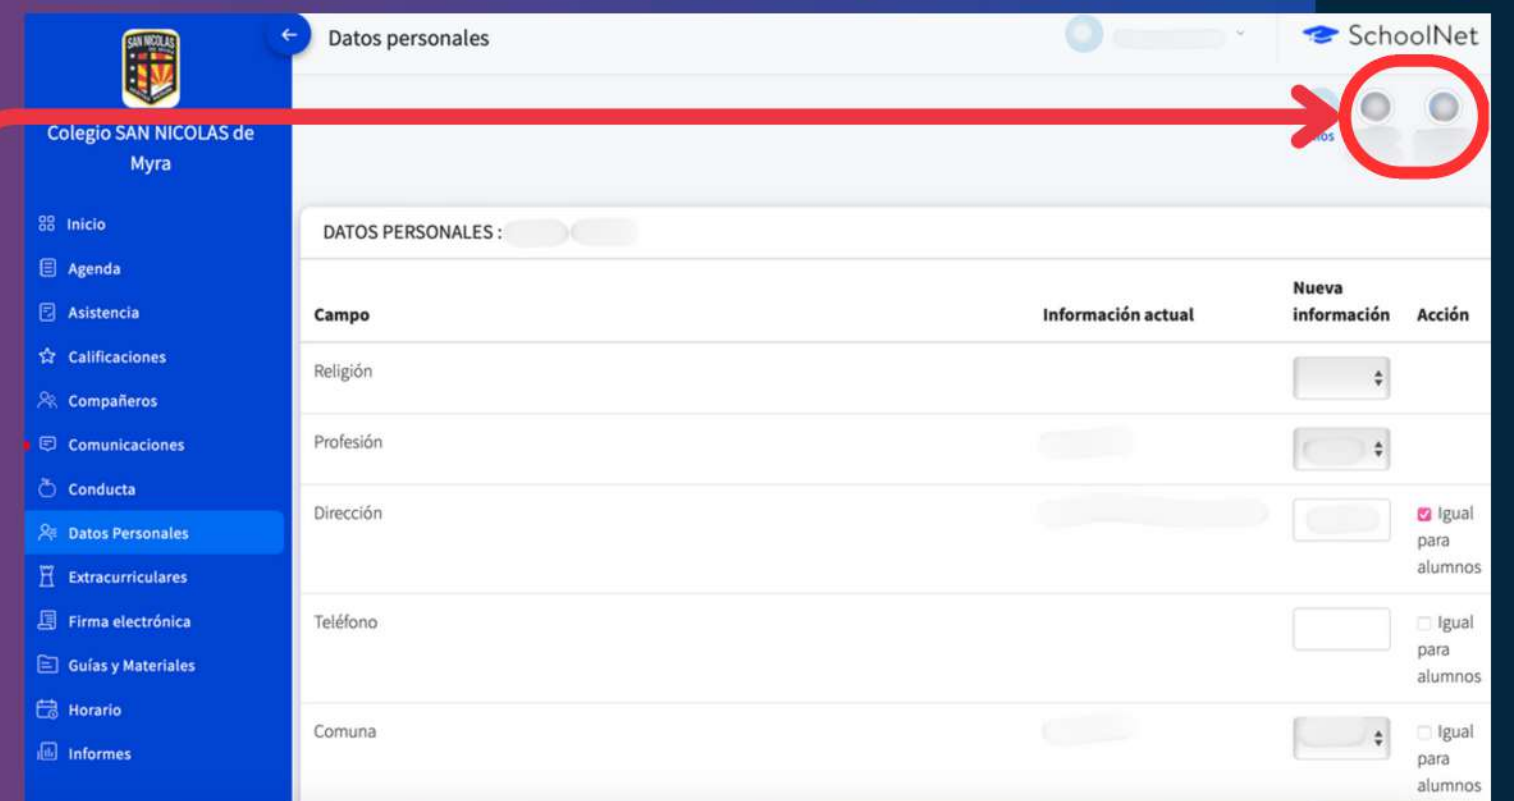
SAN NICOLAS

Colegio SAN NICOLAS de Myra

Inicio
Agenda
Asistencia
Calificaciones
Compañeros
Comunicaciones
Conducta
Datos Personales
Extracurriculares
Firma electrónica
Guías y Materiales
Horario
Informes

Datos personales

SchoolNet

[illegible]os

DATOS PERSONALES : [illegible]

| Campo | Información actual | Nueva información | Acción |
|---|---|---|---|
| Religión | | | |
| Profesión | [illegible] | | |
| Dirección | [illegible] | | Igual para alumnos |
| Teléfono | | | Igual para alumnos |
| Comuna | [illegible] | | Igual para alumnos |